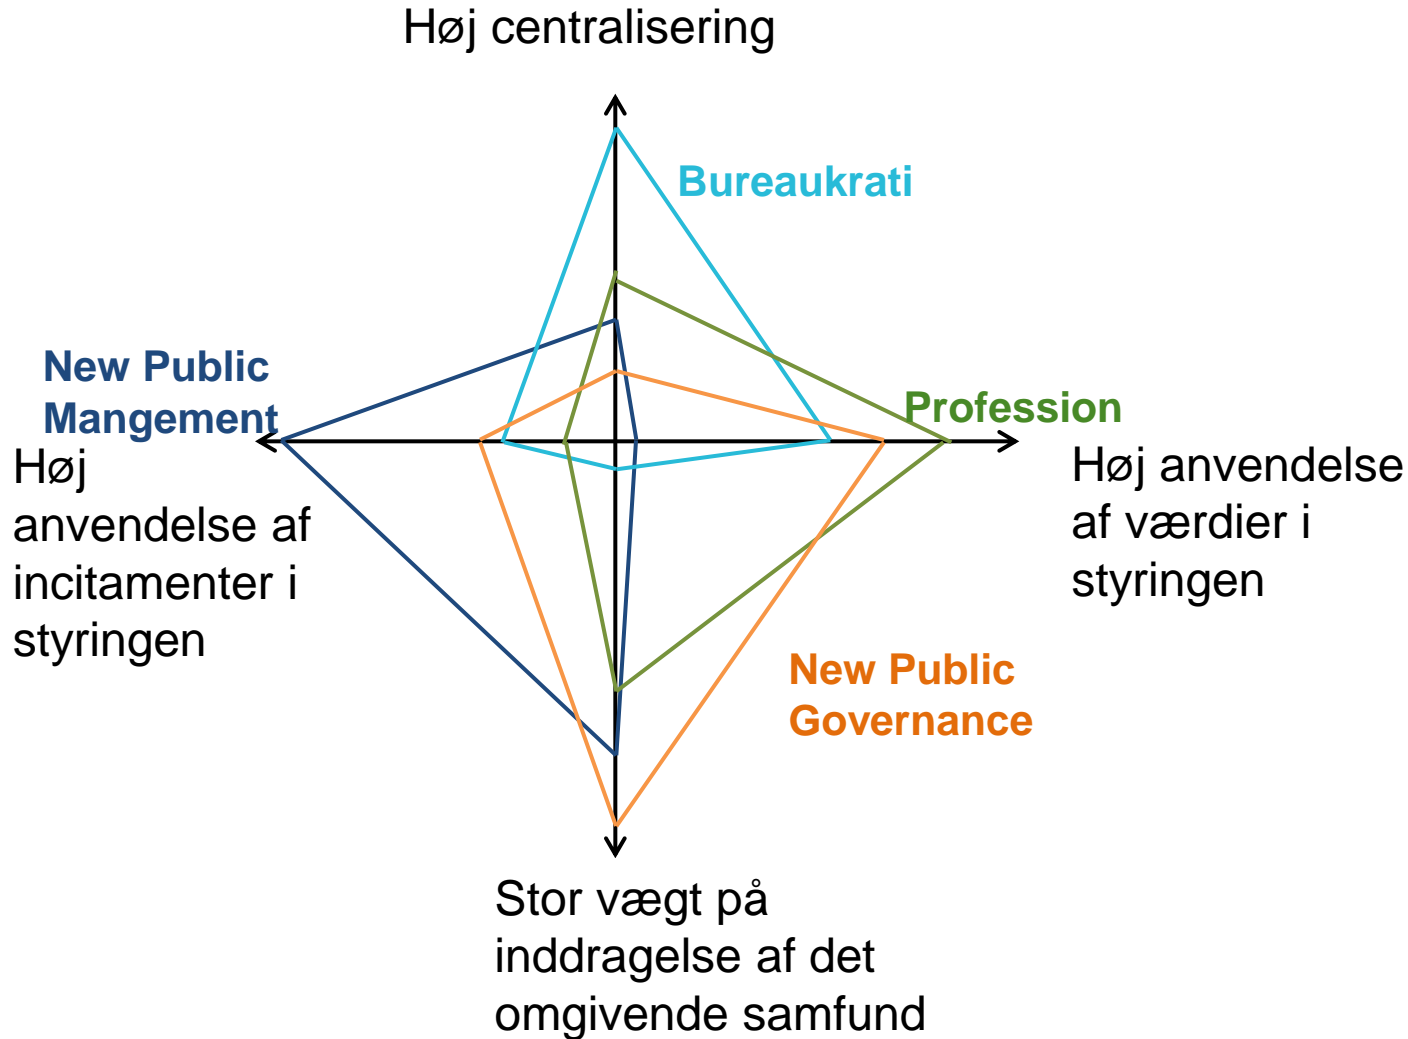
Høj centralisering

Bureaukrati

New Public Mangement

Profession

Høj anvendelse af incitamenter i styringen

Høj anvendelse af værdier i styringen

New Public Governance

Stor vægt på inddragelse af det omgivende samfund